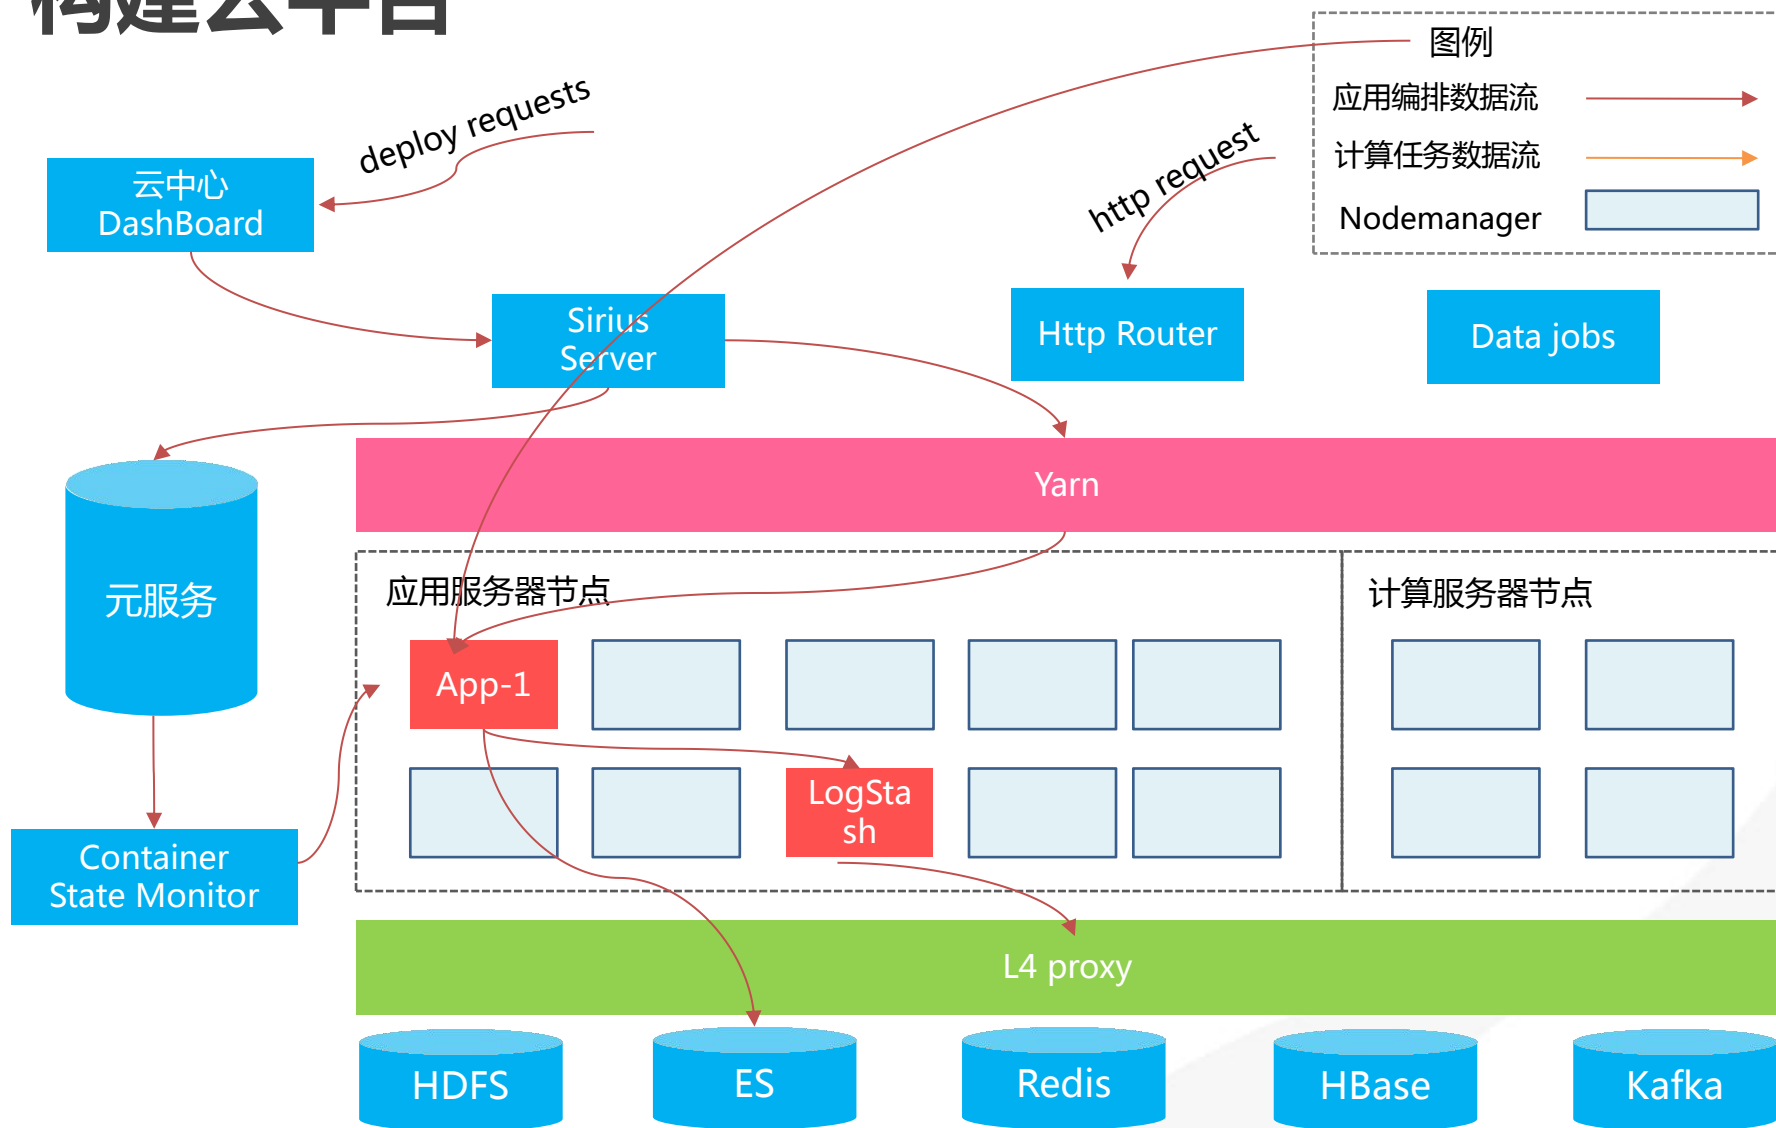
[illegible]

图例

应用编排数据流

计算任务数据流

Nodemanager

deploy requests

http request

云中心
DashBoard

Sirius
Server

Http Router

Data jobs

元服务

Yarn

应用服务器节点

计算服务器节点

App-1

LogSta
sh

Container
State Monitor

L4 proxy

HDFS

ES

Redis

HBase

Kafka